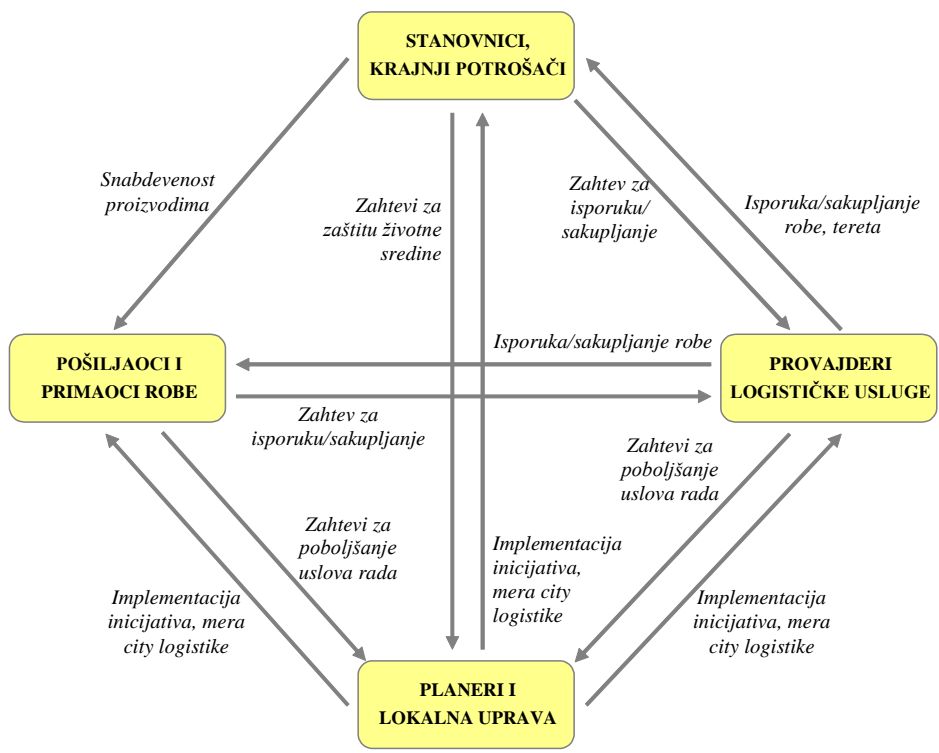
STANOVNICI, KRAJNJI POTROŠAČI

Snabdevenost proizvodima

Zahtevi za zaštitu životne sredine

Zahtev za isporuku/ sakupljanje

Isporuka/sakupljanje robe, tereta

POŠILJAOCI I PRIMAOCI ROBE

Isporuka/sakupljanje robe

PROVAJDERI LOGISTIČKE USLUGE

Zahtev za isporuku/sakupljanje

Zahtevi za poboljšanje uslova rada

Zahtevi za poboljšanje uslova rada

Implementacija inicijativa, mera city logistike

Implementacija inicijativa, mera city logistike

Implementacija inicijativa, mera city logistike

PLANERI I LOKALNA UPRAVA